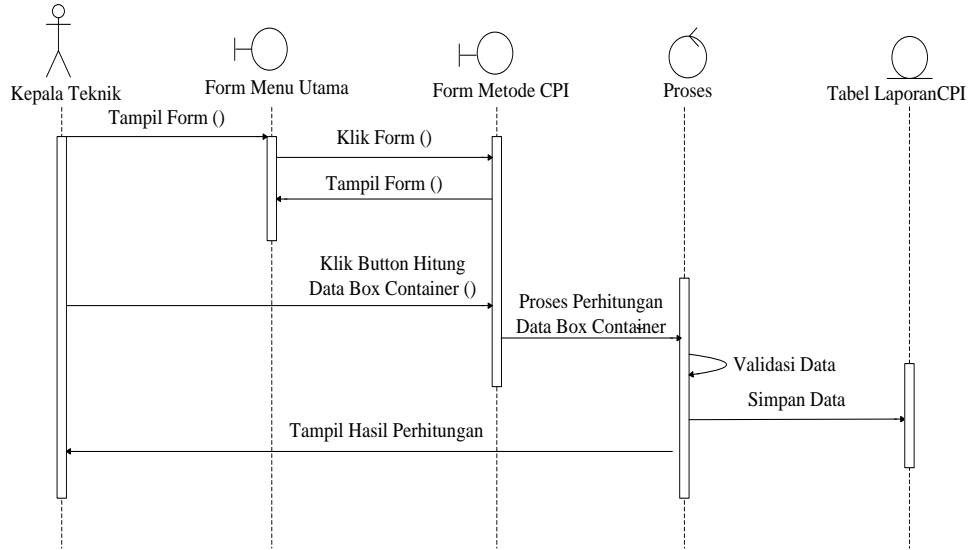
Kepala Teknik

Form Menu Utama

Form Metode CPI

Proses

Tabel LaporanCPI

Tampil Form ()

Klik Form ()

Tampil Form ()

Klik Button Hitung Data Box Container ()

Proses Perhitungan Data Box Container

Validasi Data

Simpan Data

Tampil Hasil Perhitungan